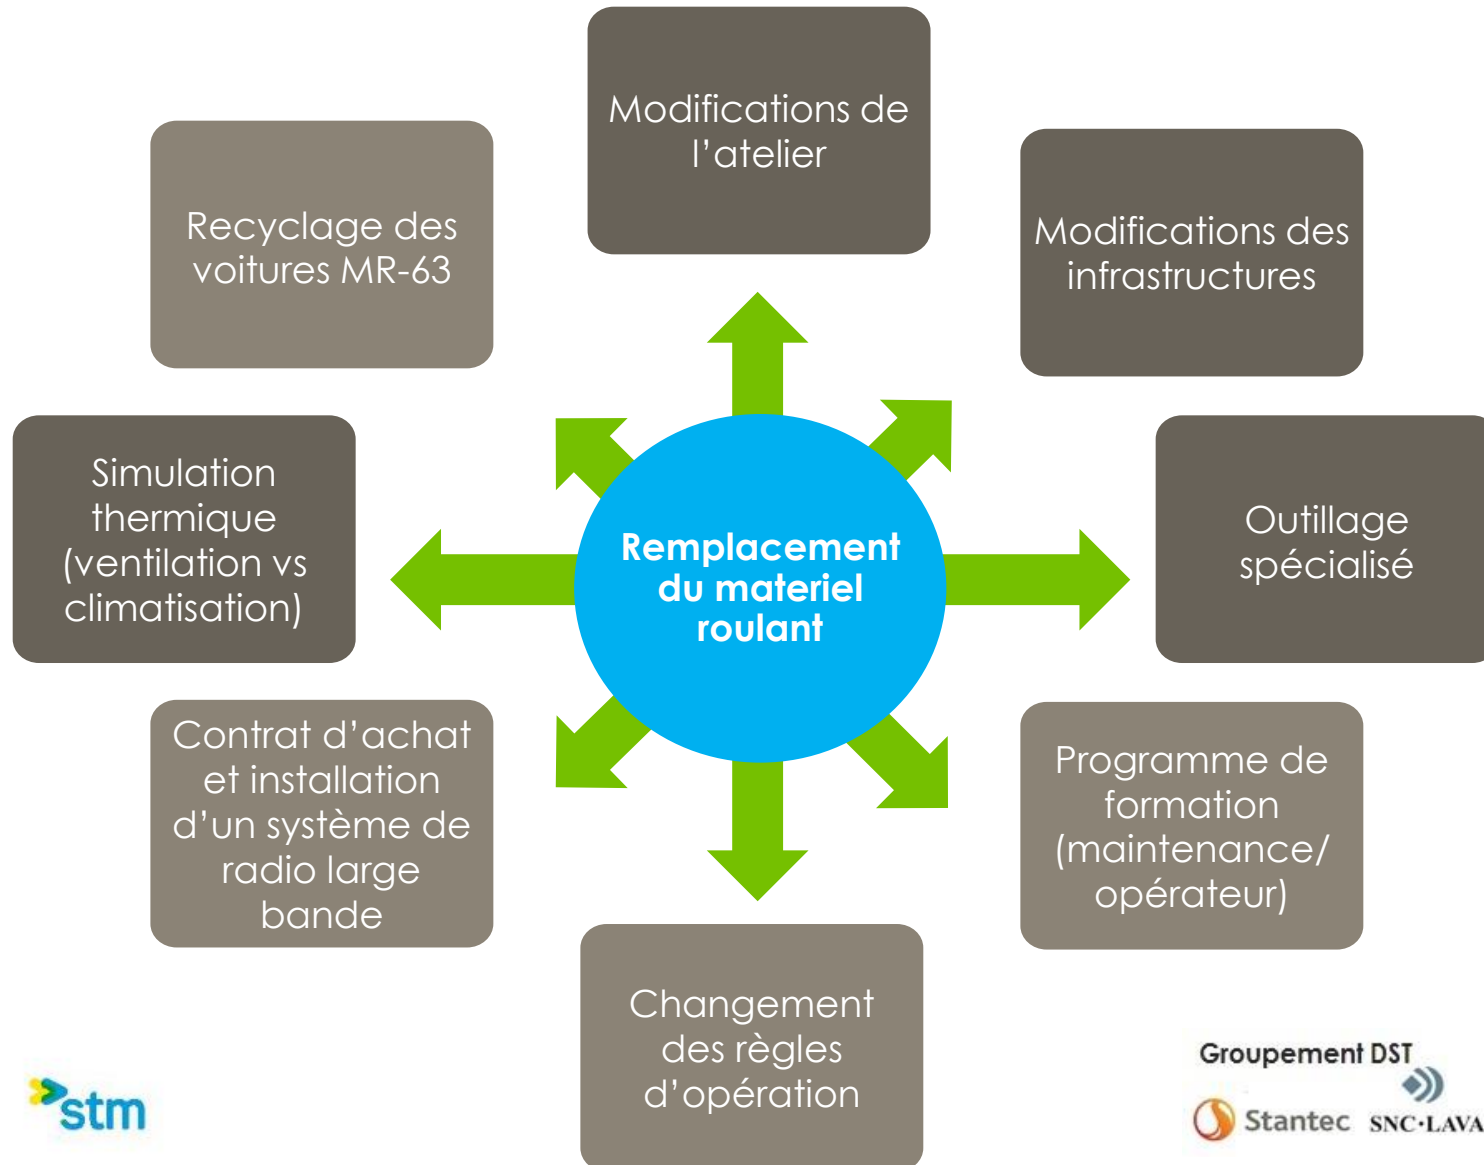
Modifications de l'atelier

Recyclage des voitures MR-63

Modifications des infrastructures

Simulation thermique (ventilation vs climatisation)

Remplacement du materiel roulant

Outillage spécialisé

Contrat d'achat et installation d'un système de radio large bande

Programme de formation (maintenance/ opérateur)

Changement des règles d'opération

stm

Groupement DST

Stantec SNC·LAVA